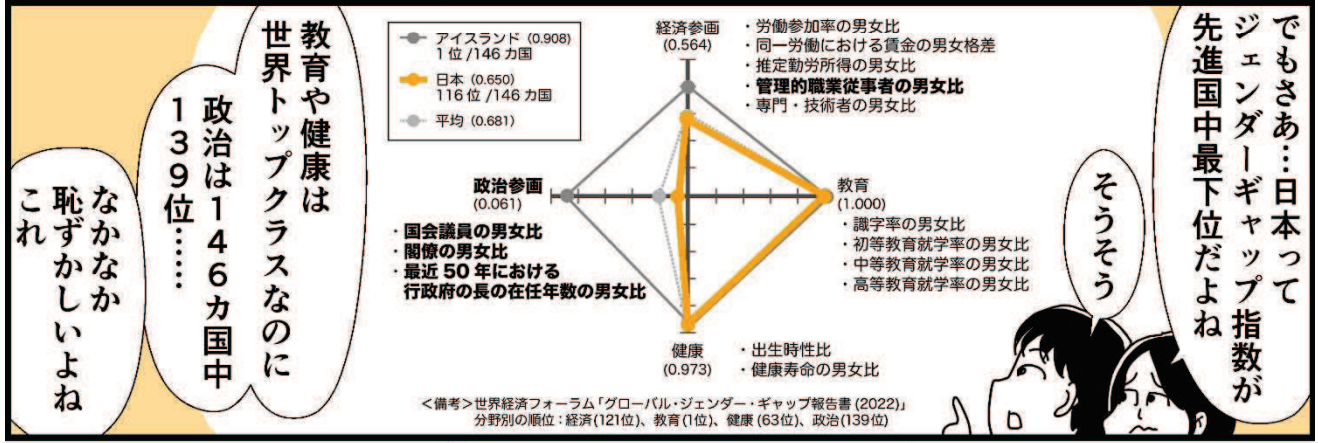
でもさあ…日本って
ジェンダーギャップ指数が
先進国中最下位だよね

そうそう

アイスランド (0.908)
1位 /146 カ国

日本 (0.650)
116位 /146 カ国

平均 (0.681)

経済参画
(0.564)

・労働参加率の男女比
・同一労働における賃金の男女格差
・推定勤労所得の男女比
・管理的職業従事者の男女比
・専門・技術者の男女比

教育
(1.000)

・識字率の男女比
・初等教育就学率の男女比
・中等教育就学率の男女比
・高等教育就学率の男女比

健康
(0.973)

・出生時性比
・健康寿命の男女比

政治参画
(0.061)

・国会議員の男女比
・閣僚の男女比
・最近 50 年における行政府の長の在任年数の男女比

<備考>世界経済フォーラム「グローバル・ジェンダー・ギャップ報告書 (2022)」
分野別の順位：経済(121位)、教育(1位)、健康 (63位)、政治(139位)

教育や健康は
世界トップクラスなのに
政治は146カ国中
139位……

なかなか
恥ずかしいよね
これ